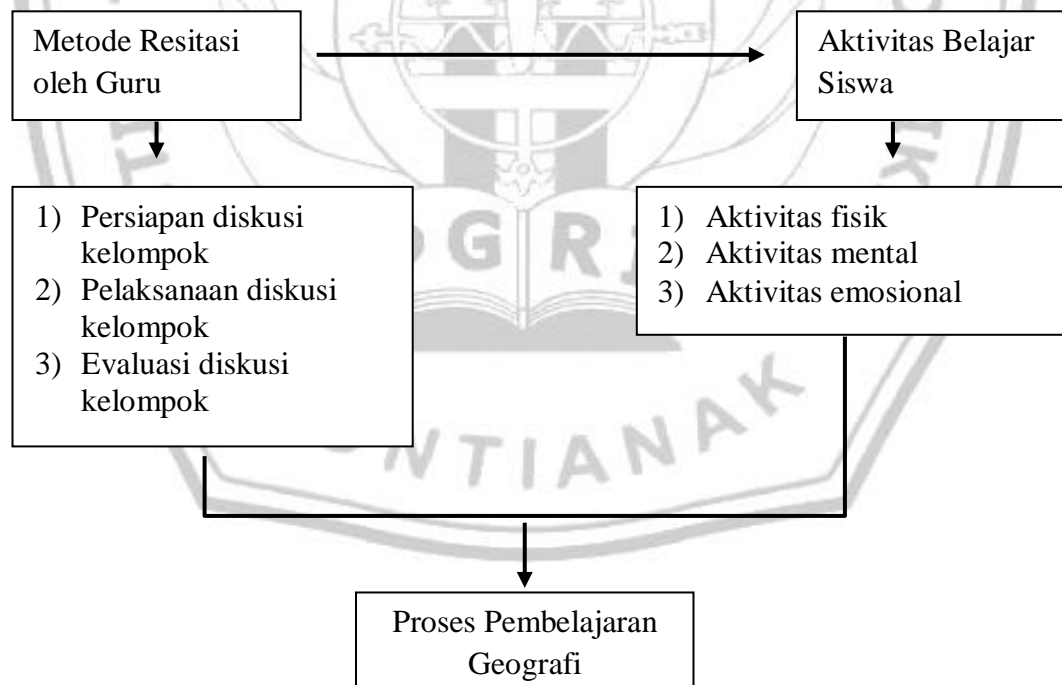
Metode Resitasi oleh Guru

Aktivitas Belajar Siswa

1) Persiapan diskusi kelompok
2) Pelaksanaan diskusi kelompok
3) Evaluasi diskusi kelompok

1) Aktivitas fisik
2) Aktivitas mental
3) Aktivitas emosional

Proses Pembelajaran Geografi

PGRI
NTIANAK